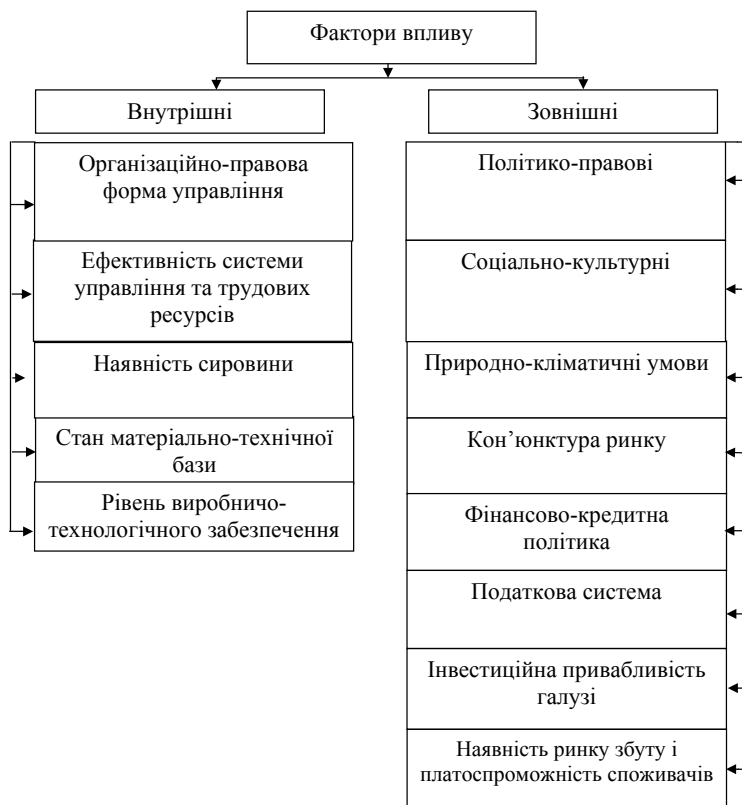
Фактори впливу

Внутрішні

Зовнішні

Організаційно-правова форма управління

Ефективність системи управління та трудових ресурсів

Наявність сировини

Стан матеріально-технічної бази

Рівень виробничо-технологічного забезпечення

Політико-правові

Соціально-культурні

Природно-кліматичні умови

Кон'юнктура ринку

Фінансово-кредитна політика

Податкова система

Інвестиційна привабливість галузі

Наявність ринку збуту і платоспроможність споживачів